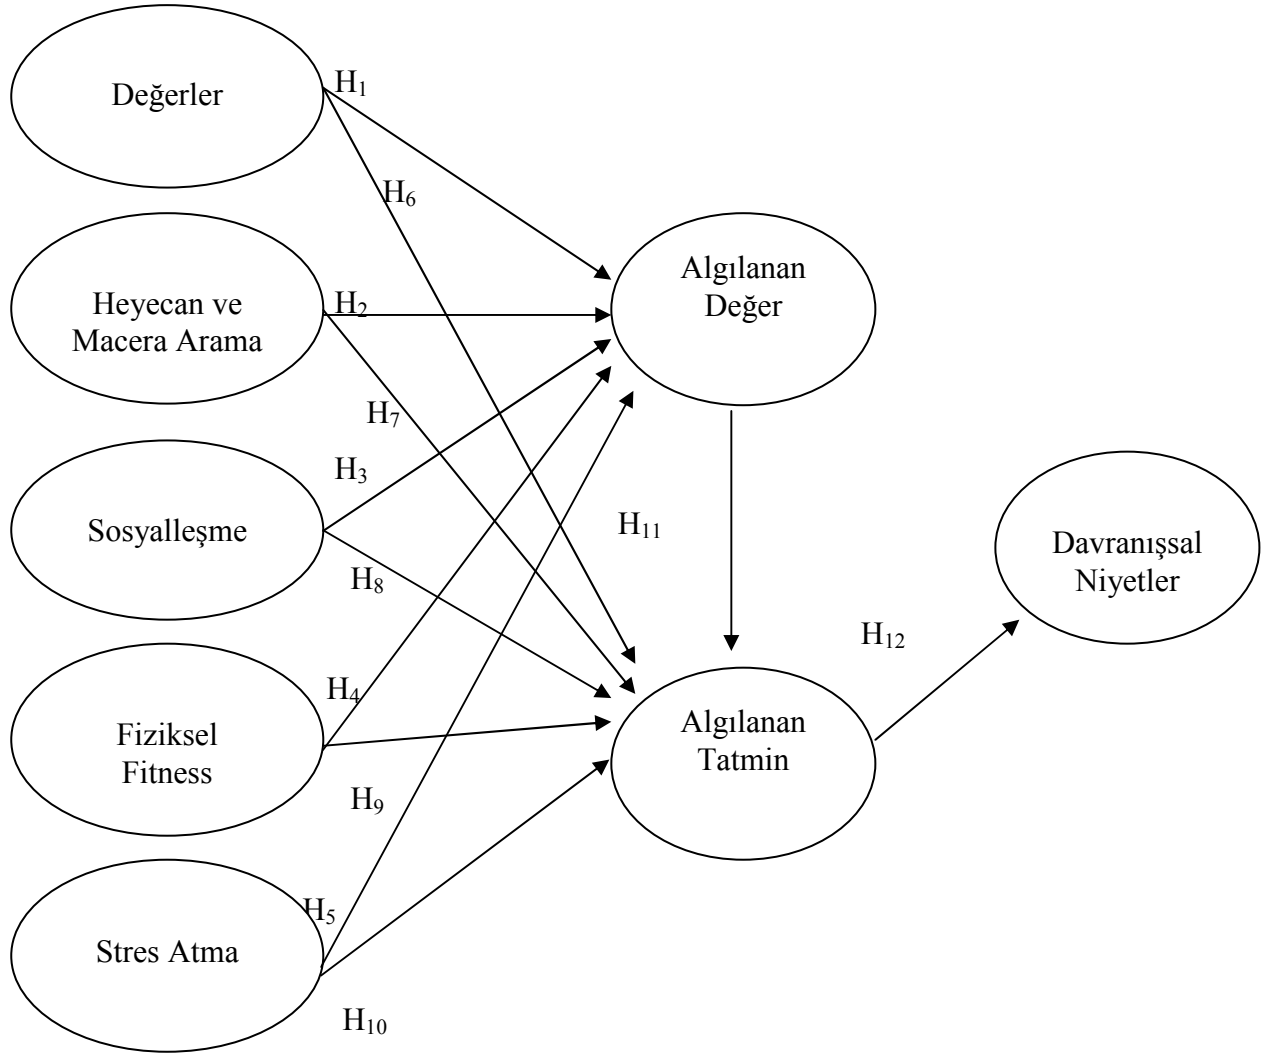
Değerler

$H_1$

$H_6$

Heyecan ve Macera Arama

$H_2$

Algılanan Değer

$H_7$

$H_3$

Sosyalleşme

$H_{11}$

Davranışsal Niyetler

$H_8$

$H_{12}$

$H_4$

Fiziksel Fitness

Algılanan Tatmin

$H_9$

$H_5$

Stres Atma

$H_{10}$